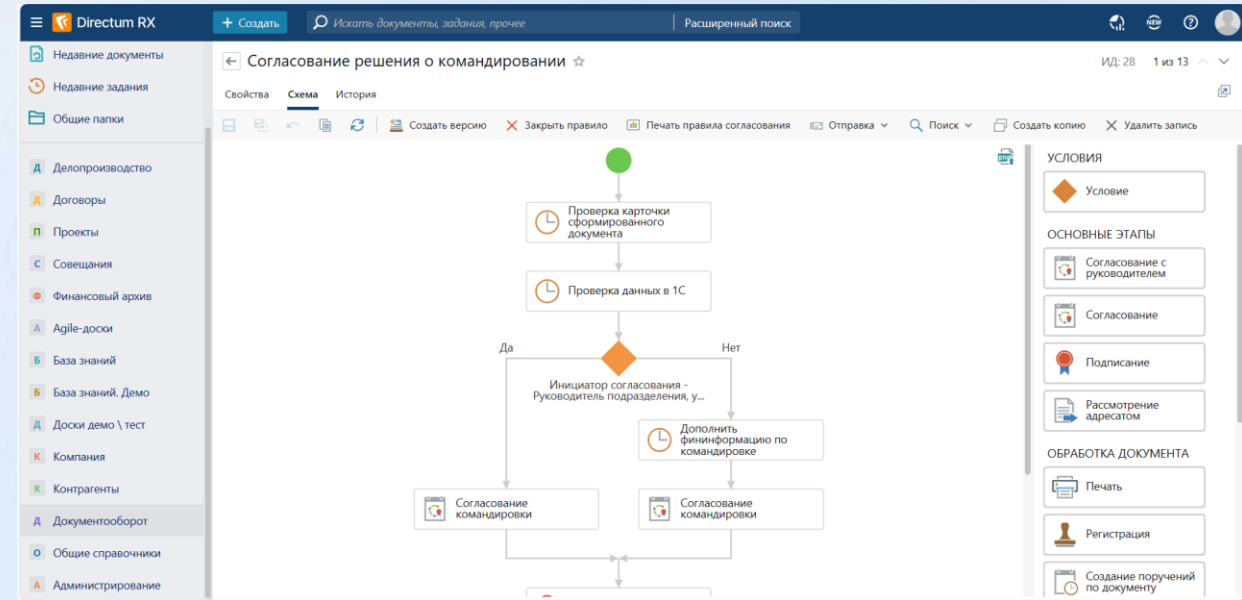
Directum RX
+ Создать
Искать документы, задания, прочее
Расширенный поиск

Недавние документы
Недавние задания
Общие папки

Д Делопроизводство
Д Договоры
П Проекты
С Совещания
Ф Финансовый архив
А Agile-доски
Б База знаний
Б База знаний. Демо
Д Доски демо \ тест
К Компания
К Контрагенты
Д Документооборот
О Общие справочники
А Администрирование

Согласование решения о командировании ☆
ИД: 28 1 из 13

Свойства Схема История

Создать версию Закрыть правило Печать правила согласования Отправка Поиск Создать копию Удалить запись

Проверка карточки сформированного документа
Проверка данных в 1С
Да
Нет
Инициатор согласования - Руководитель подразделения, у...
Дополнить фининформацию по командировке
Согласование командировки
Согласование командировки

УСЛОВИЯ
Условие
ОСНОВНЫЕ ЭТАПЫ
Согласование с руководителем
Согласование
Подписание
Рассмотрение адресатом
ОБРАБОТКА ДОКУМЕНТА
Печать
Регистрация
Создание поручений по документу